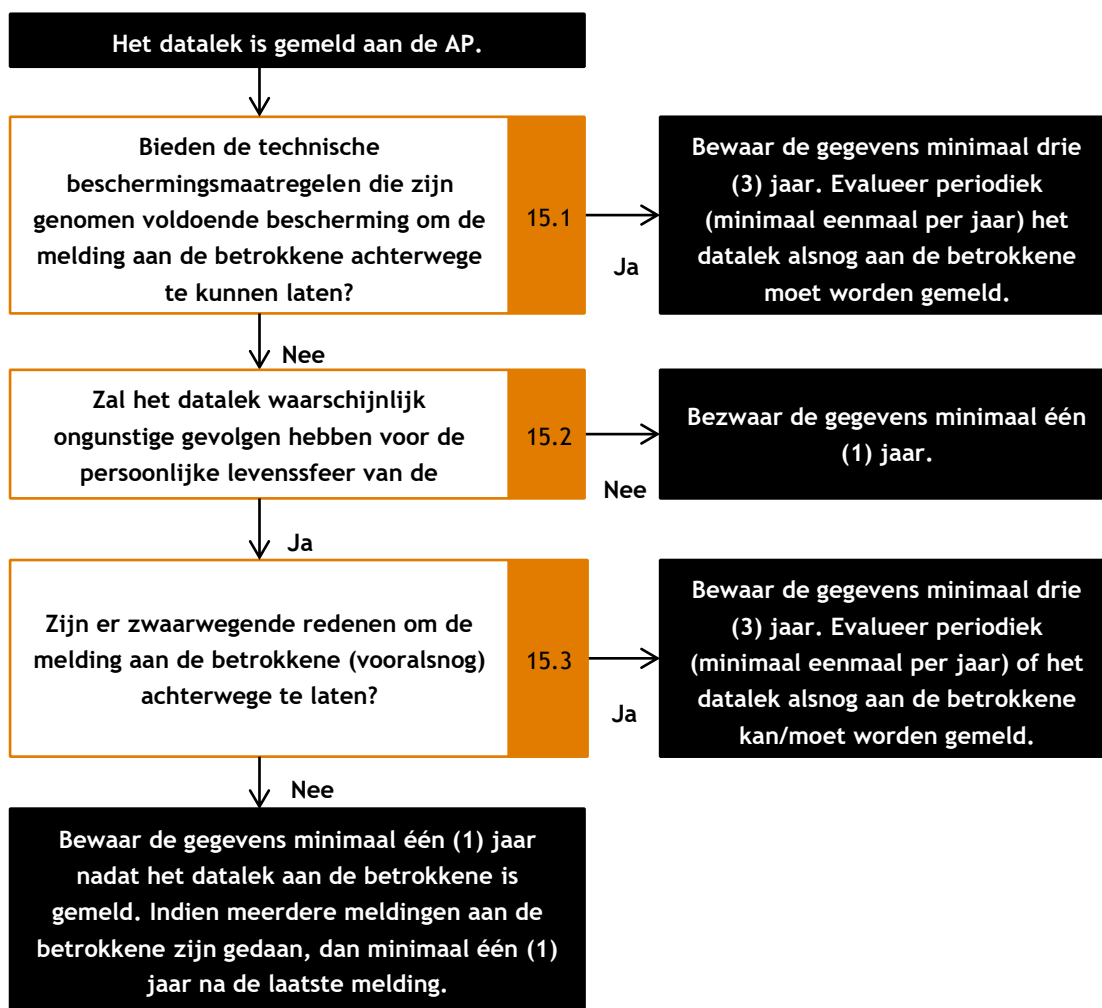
Het datalek is gemeld aan de AP.

Bieden de technische beschermingsmaatregelen die zijn genomen voldoende bescherming om de melding aan de betrokkene achterwege te kunnen laten?

15.1

Ja

Bewaar de gegevens minimaal drie (3) jaar. Evalueer periodiek (minimaal eenmaal per jaar) het datalek alsnog aan de betrokkene moet worden gemeld.

Nee

Zal het datalek waarschijnlijk ongunstige gevolgen hebben voor de persoonlijke levenssfeer van de

15.2

Nee

Bezwaar de gegevens minimaal één (1) jaar.

Ja

Zijn er zwaarwegende redenen om de melding aan de betrokkene (vooralsnog) achterwege te laten?

15.3

Ja

Bewaar de gegevens minimaal drie (3) jaar. Evalueer periodiek (minimaal eenmaal per jaar) of het datalek alsnog aan de betrokkene kan/moet worden gemeld.

Nee

Bewaar de gegevens minimaal één (1) jaar nadat het datalek aan de betrokkene is gemeld. Indien meerdere meldingen aan de betrokkene zijn gedaan, dan minimaal één (1) jaar na de laatste melding.